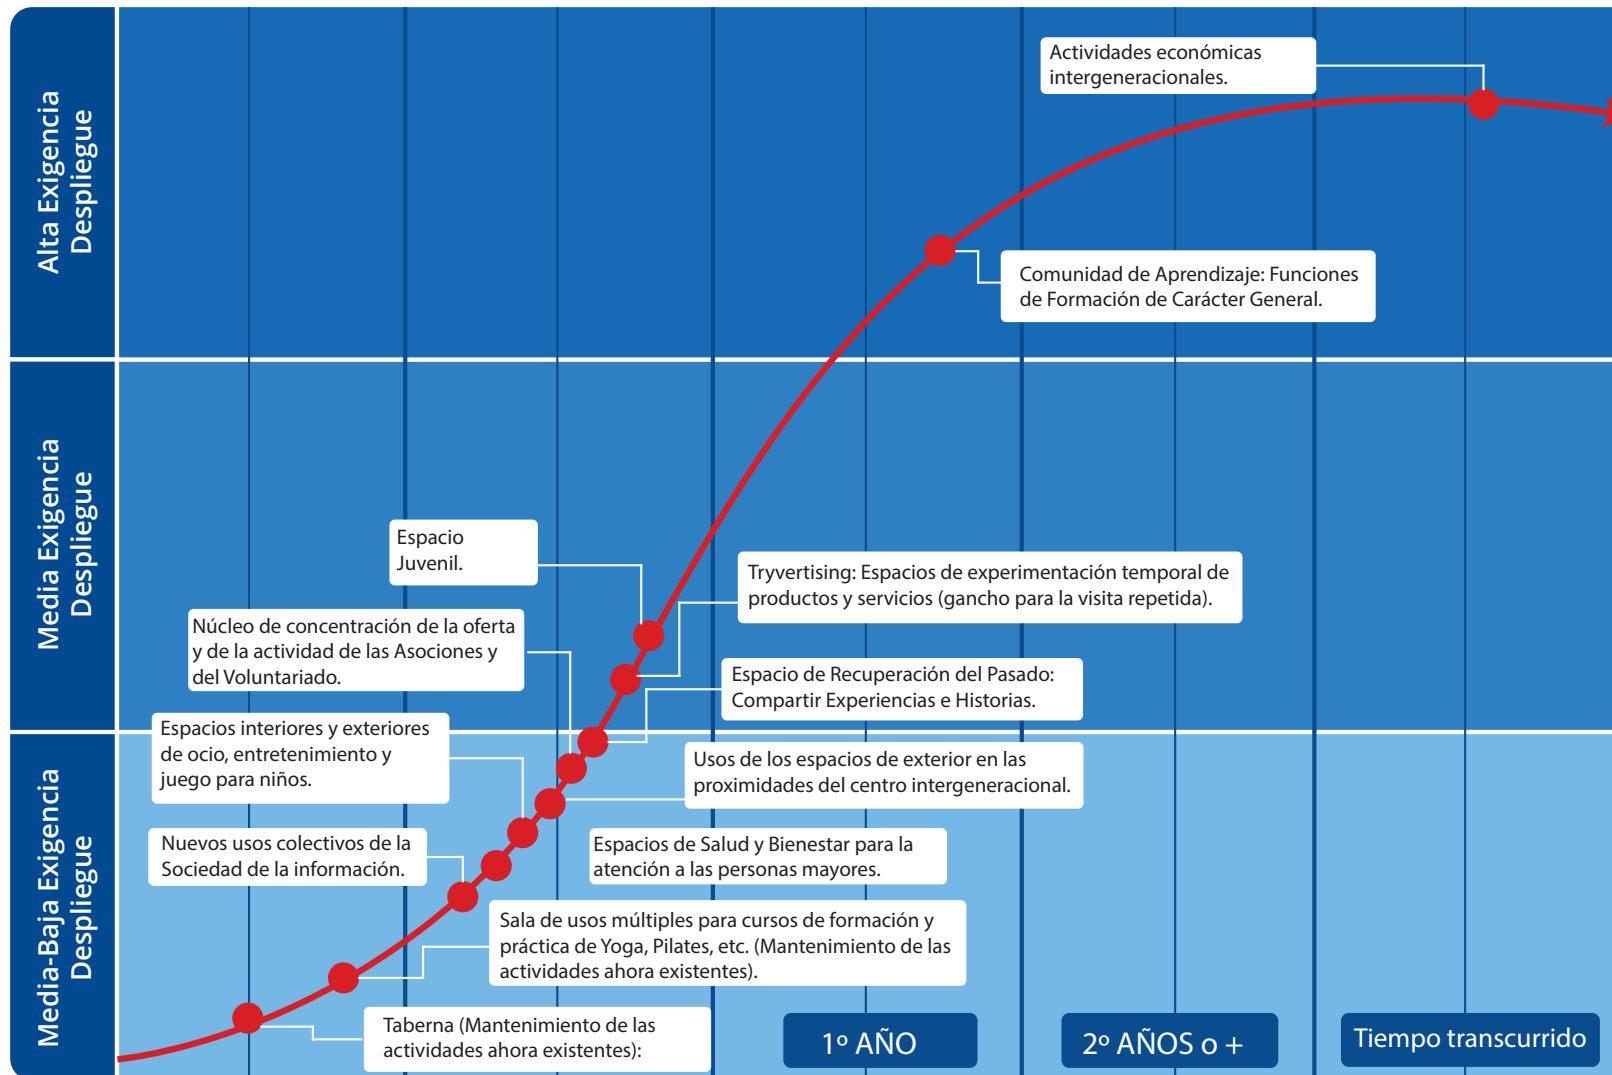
Alta Exigencia Despliegue

Media Exigencia Despliegue

Media-Baja Exigencia Despliegue

Actividades económicas intergeneracionales.

Comunidad de Aprendizaje: Funciones de Formación de Carácter General.

Espacio Juvenil.

Tryvertising: Espacios de experimentación temporal de productos y servicios (gancho para la visita repetida).

Núcleo de concentración de la oferta y de la actividad de las Asociones y del Voluntariado.

Espacio de Recuperación del Pasado: Compartir Experiencias e Historias.

Espacios interiores y exteriores de ocio, entretenimiento y juego para niños.

Usos de los espacios de exterior en las proximidades del centro intergeneracional.

Nuevos usos colectivos de la Sociedad de la información.

Espacios de Salud y Bienestar para la atención a las personas mayores.

Sala de usos múltiples para cursos de formación y práctica de Yoga, Pilates, etc. (Mantenimiento de las actividades ahora existentes).

Taberna (Mantenimiento de las actividades ahora existentes):

1º AÑO

2º AÑOS o +

Tiempo transcurrido